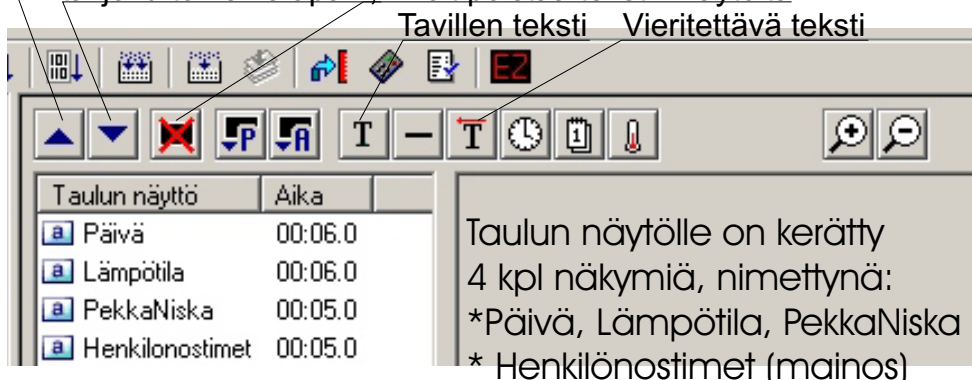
Tavillen teksti Vieritettävä teksti

E2

T T

| Taulun näyttö | Aika |
|---|---|
| Päivä | 00:06.0 |
| Lämpötila | 00:06.0 |
| PekkaNiska | 00:05.0 |
| Henkilonostimet | 00:05.0 |

Taulun näytölle on kerätty 4 kpl näkymiä, nimettynä: *Päivä, Lämpötila, PekkaNiska * Henkilönostimet (mainos)